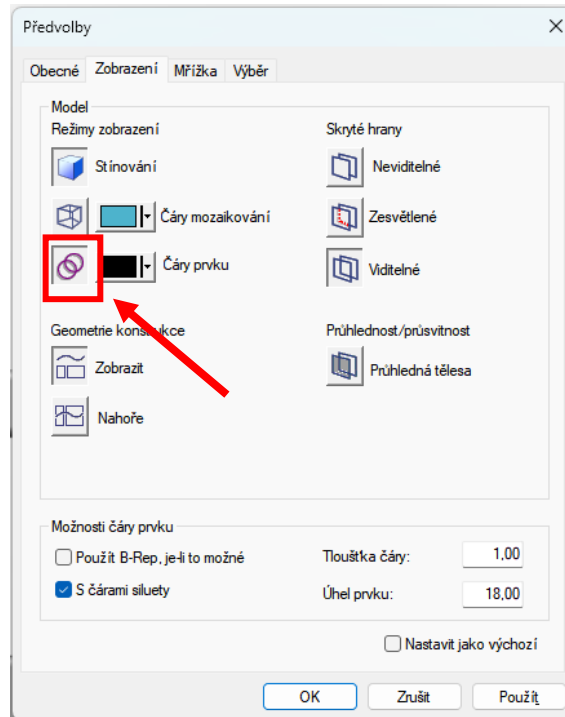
Předvolby

Obecné | Zobrazení | Mřížka | Výběr

Model

Režimy zobrazení

Stínování

Čáry mozaikování

Čáry prvku

Skryté hrany

Neviditelné

Zesvětlené

Viditelné

Geometrie kons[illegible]kce

Zobrazit

Nahoře

Průhlednost/průsvitnost

Průhledná tělesa

Možnosti čáry prvku

Použít B-Rep, je-li to možné

S čárami siluety

Tloušťka čáry: 1,00

Úhel prvku: 18,00

Nastavit jako výchozí

OK | Zrušit | Použít